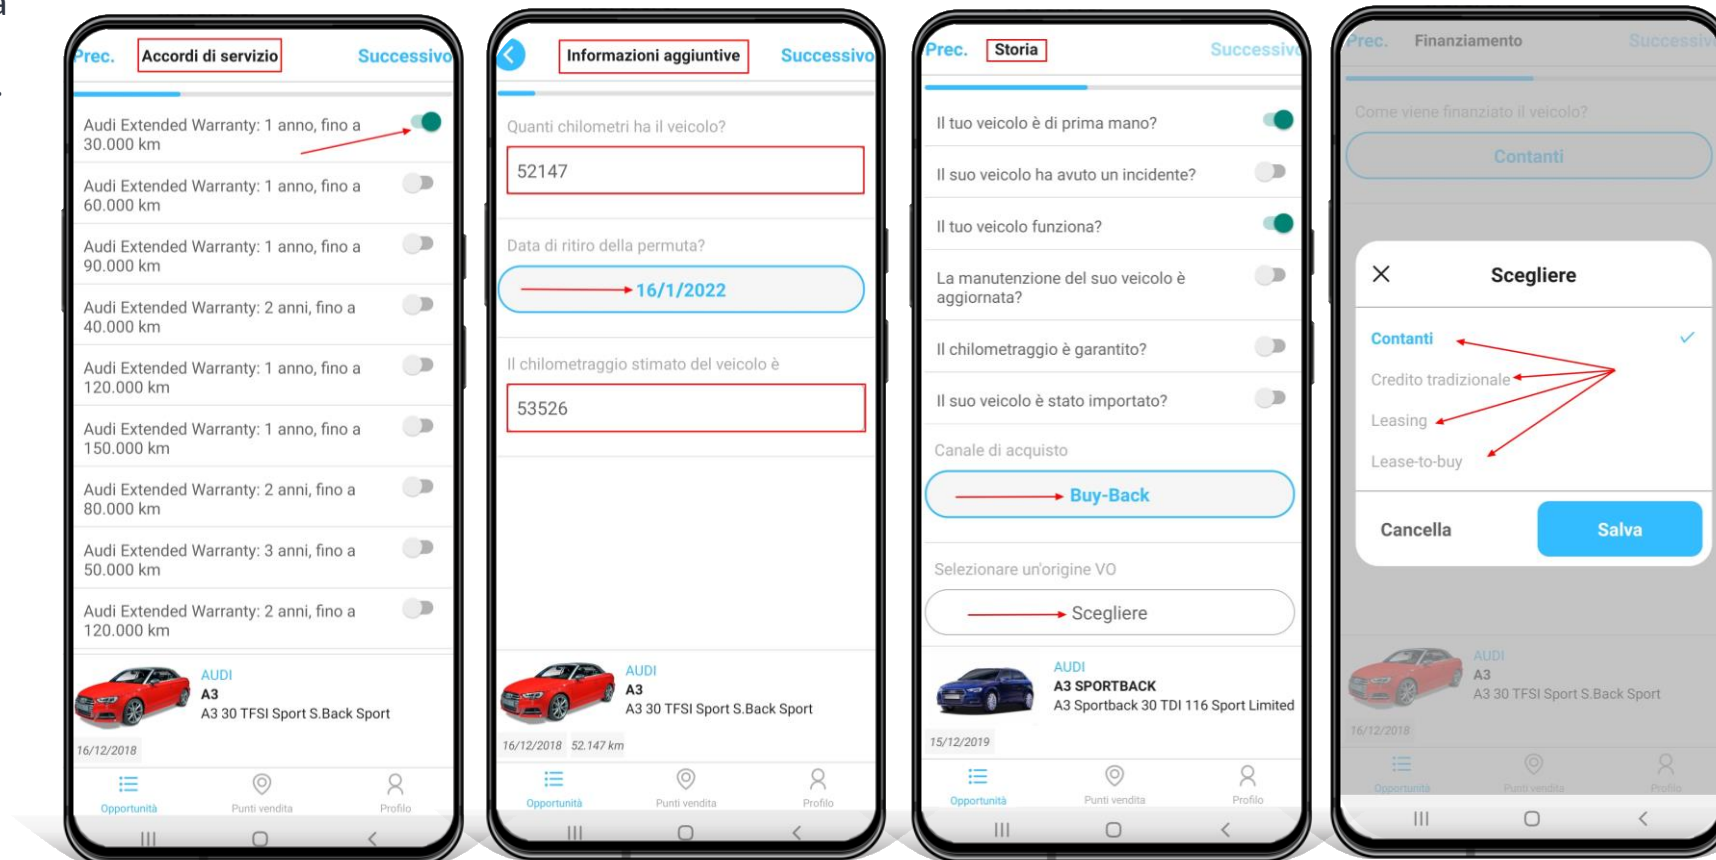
Prec. Accordi di servizio Successivo

Audi Extended Warranty: 1 anno, fino a 30.000 km

Audi Extended Warranty: 1 anno, fino a 60.000 km

Audi Extended Warranty: 1 anno, fino a 90.000 km

Audi Extended Warranty: 2 anni, fino a 40.000 km

Audi Extended Warranty: 1 anno, fino a 120.000 km

Audi Extended Warranty: 1 anno, fino a 150.000 km

Audi Extended Warranty: 2 anni, fino a 80.000 km

Audi Extended Warranty: 3 anni, fino a 50.000 km

Audi Extended Warranty: 2 anni, fino a 120.000 km

AUDI
A3
A3 30 TFSI Sport S.Back Sport
16/12/2018

Opportunità Punti vendita Profilo

Informazioni aggiuntive Successivo

Quanti chilometri ha il veicolo?
52147

Data di ritiro della permuta?
16/1/2022

Il chilometraggio stimato del veicolo è
53526

AUDI
A3
A3 30 TFSI Sport S.Back Sport
16/12/2018 52.147 km

Opportunità Punti vendita Profilo

Prec. Storia Successivo

Il tuo veicolo è di prima mano?

Il suo veicolo ha avuto un incidente?

Il tuo veicolo funziona?

La manutenzione del suo veicolo è aggiornata?

Il chilometraggio è garantito?

Il suo veicolo è stato importato?

Canale di acquisto
Buy-Back

Selezionare un'origine VO
Scegliere

AUDI
A3 SPORTBACK
A3 Sportback 30 TDI 116 Sport Limited
15/12/2019

Opportunità Punti vendita Profilo

Prec. Finanziamento Successivo

Come viene finanziato il veicolo?
Contanti

Scegliere

Contanti
Credito tradizionale
Leasing
Lease-to-buy

Cancella Salva

AUDI
A3
A3 30 TFSI Sport S.Back Sport
16/12/2018

Opportunità Punti vendita Profilo